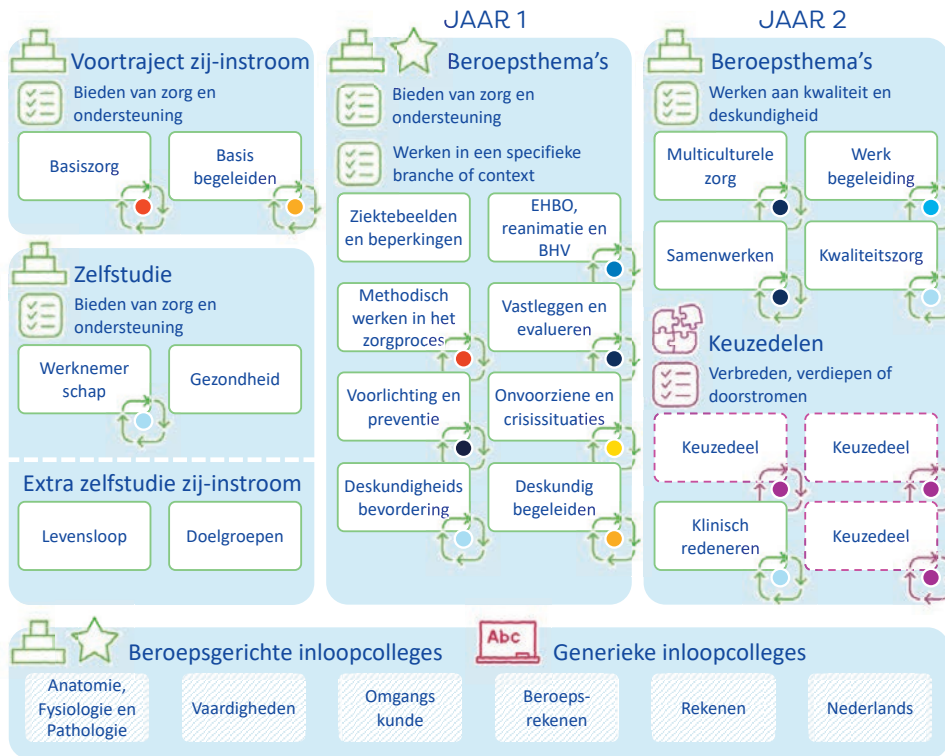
JAAR 1

JAAR 2

Voortraject zij-instroom

Bieden van zorg en ondersteuning

Basiszorg

Basis begeleiden

Zelfstudie

Bieden van zorg en ondersteuning

Werknemer schap

Gezondheid

Extra zelfstudie zij-instroom

Levensloop

Doelgroepen

Beroepsthema's

Bieden van zorg en ondersteuning

Werken in een specifieke branche of context

Ziektebeelden en beperkingen

EHBO, reanimatie en BHV

Methodisch werken in het zorgproces

Vastleggen en evalueren

Voorlichting en preventie

Onvoorziene en crisissituaties

Deskundigheids bevordering

Deskundig begeleiden

Beroepsthema's

Werken aan kwaliteit en deskundigheid

Multiculturele zorg

Werk begeleiding

Samenwerken

Kwaliteitszorg

Keuzedelen

Verbreden, verdiepen of doorstromen

Keuzedeel

Keuzedeel

Klinisch redeneren

Keuzedeel

Beroepsgerichte inloopcolleges

Abc

Generieke inloopcolleges

Anatomie, Fysiologie en Pathologie

Vaardigheden

Omgangs kunde

Beroeps-rekenen

Rekenen

Nederlands